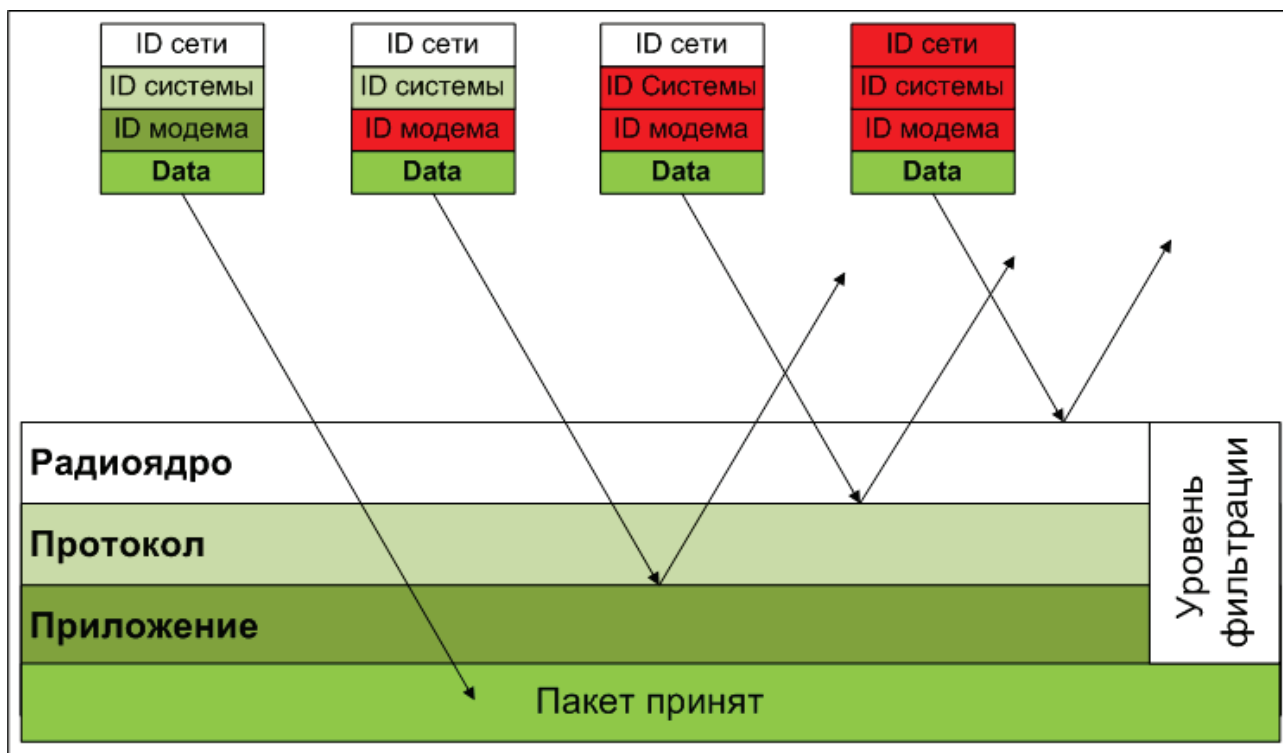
ID сети
ID системы
ID модема
Data

ID сети
ID системы
ID модема
Data

ID сети
ID Системы
ID модема
Data

ID сети
ID системы
ID модема
Data

Радиоядро
Протокол
Приложение
Уровень фильтрации
Пакет принят